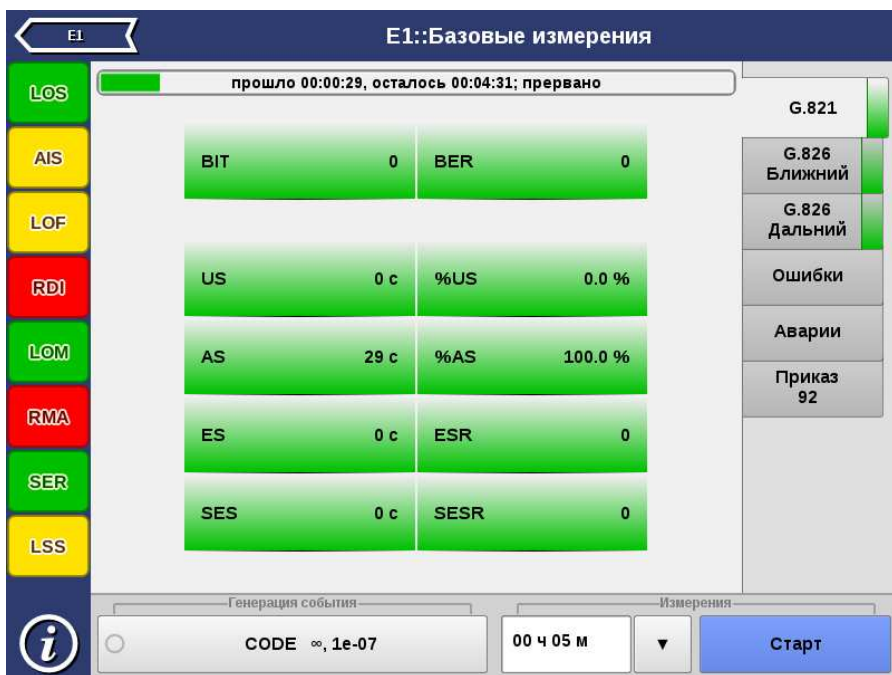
E1

E1::Базовые измерения

LOS
AIS
LOF
RDI
LOM
RMA
SER
LSS

прошло 00:00:29, осталось 00:04:31; прервано

| | | | |
|---|---|---|---|
| BIT | 0 | BER | 0 |
| US | 0 с | %US | 0.0 % |
| AS | 29 с | %AS | 100.0 % |
| ES | 0 с | ESR | 0 |
| SES | 0 с | SESR | 0 |

G.821
G.826 Ближний
G.826 Дальний
Ошибки
Аварии
Приказ 92

Генерация события
CODE ∞, 1e-07

Измерения
00 ч 05 м
▼
Старт